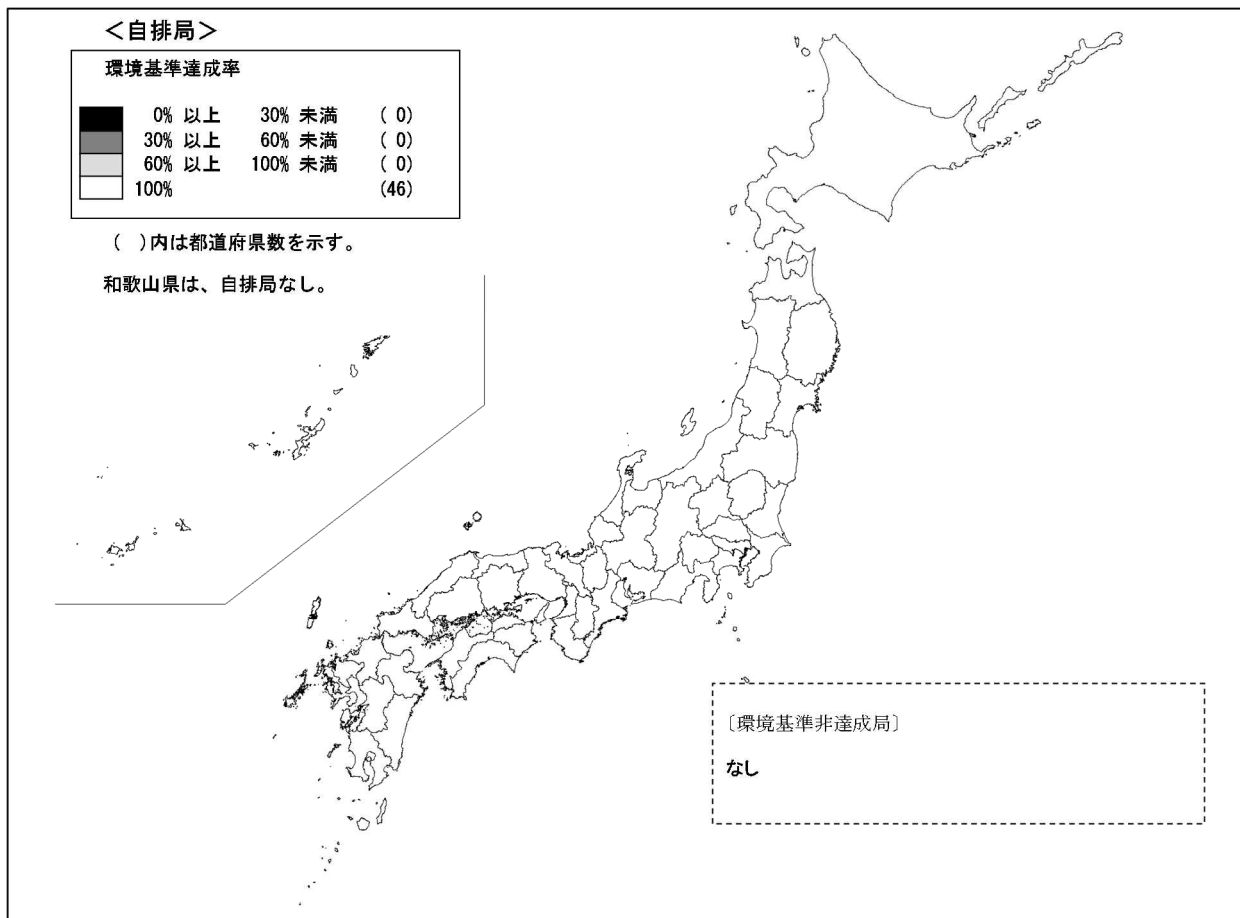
<自排局>

環境基準達成率

| | | | |
|---|---|---|---|
| 0% 以上 | 30% 未満 | ( 0) |
| 30% 以上 | 60% 未満 | ( 0) |
| 60% 以上 | 100% 未満 | ( 0) |
| 100% | | (46) |

( )内は都道府県数を示す。

和歌山県は、自排局なし。

〔環境基準非達成局〕

なし